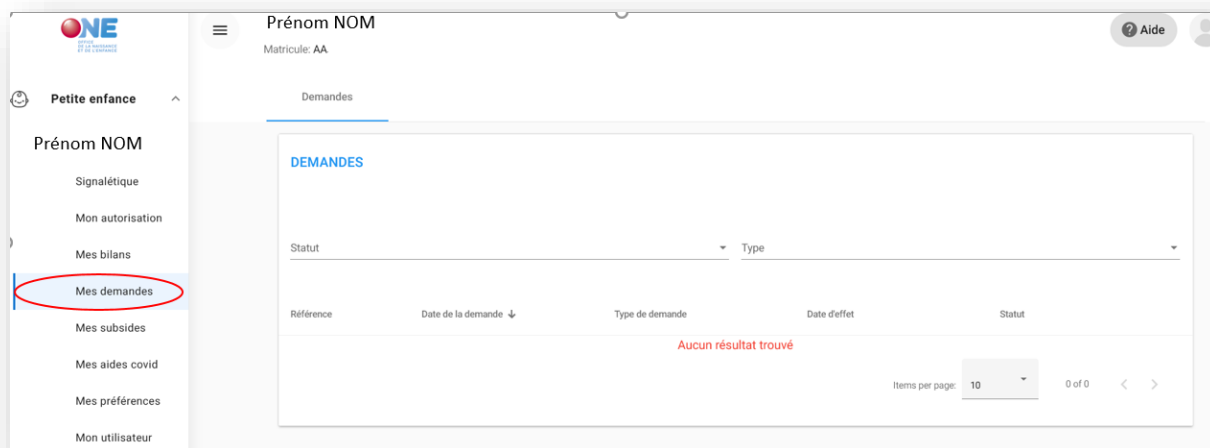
ONE
OFFICE DE LA NAISSANCE ET DE L'ENFANCE

Petite enfance

Prénom NOM

Signalétique

Mon autorisation

Mes bilans

Mes demandes

Mes subsides

Mes aides covid

Mes préférences

Mon utilisateur

Prénom NOM
Matricule: AA

Aide

Demandes

DEMANDES

Statut

Type

| Référence | Date de la demande ↓ | Type de demande | Date d'effet | Statut |
|---|---|---|---|---|

Aucun résultat trouvé

Items per page: 10

0 of 0